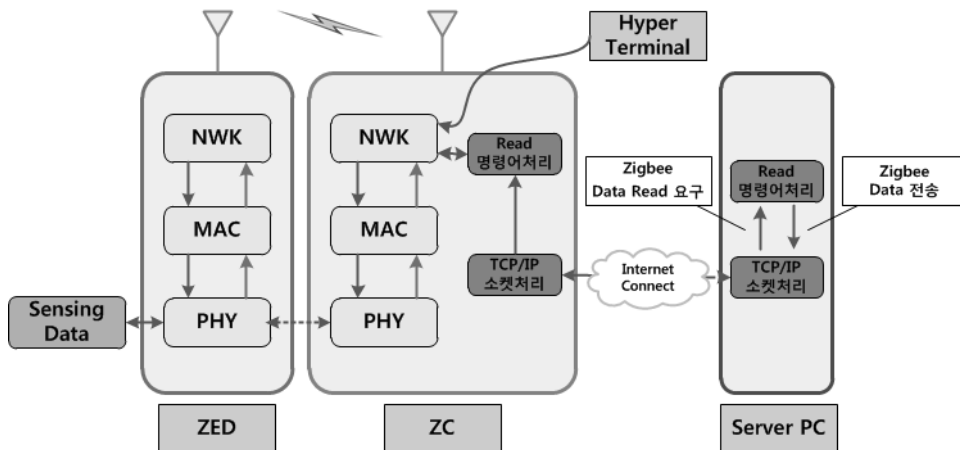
Hyper Terminal

NWK

MAC

PHY

NWK

Read 명령어처리

MAC

PHY

TCP/IP 소켓처리

Internet Connect

Zigbee Data Read 요구

Read 명령어처리

Zigbee Data 전송

TCP/IP 소켓처리

Sensing Data

ZED

ZC

Server PC